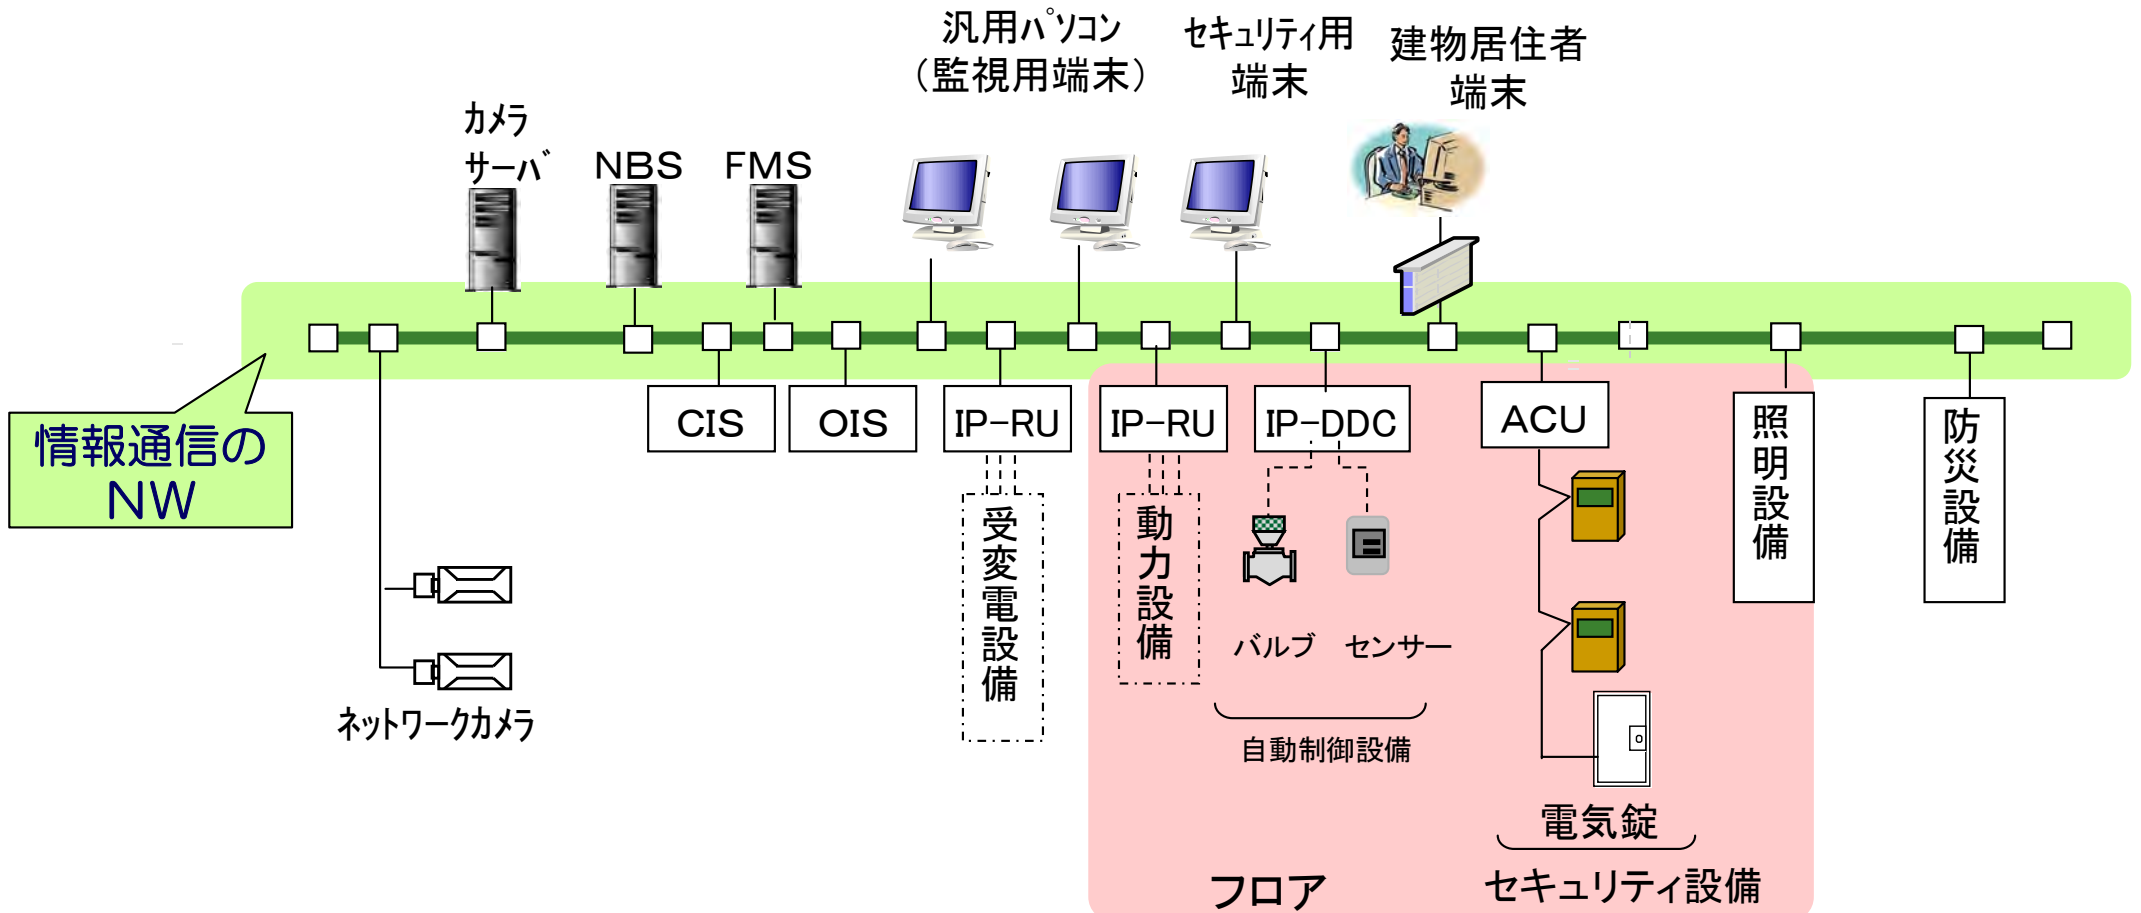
汎用パソコン
(監視用端末)

セキュリティ用
端末

建物居住者
端末

カメラ
サーバ

NBS

FMS

情報通信の
NW

CIS

OIS

IP−RU

IP−RU

IP−DDC

ACU

照明設備

防災設備

受変電設備

動力設備

バルブ

センサー

自動制御設備

ネットワークカメラ

電気錠

セキュリティ設備

フロア